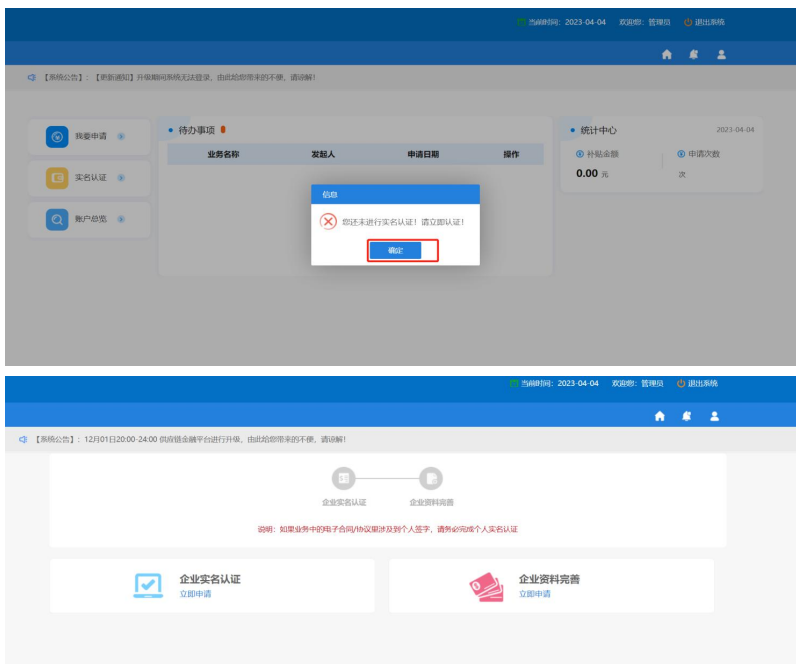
当前时间：2023-04-04 欢迎您：管理员 退出系统

【系统公告】：【更新通知】升级期间系统无法登录，由此给您带来的不便，请谅解！

我要申请

实名认证

账户总览

待办事项

| 业务名称 | 发起人 | 申请日期 | 操作 |
|---|---|---|---|

统计中心 2023-04-04

补贴金额 申请次数

0.00 元 次

信息

您还未进行实名认证！请立即认证！

确定

当前时间：2023-04-04 欢迎您：管理员 退出系统

【系统公告】：12月01日20:00-24:00 供应链金融平台进行升级，由此给您带来的不便，请谅解！

企业实名认证 企业资料完善

说明：如果业务中的电子合同/协议需涉及到个人签字，请务必完成个人实名认证

企业实名认证
立即申请

企业资料完善
立即申请